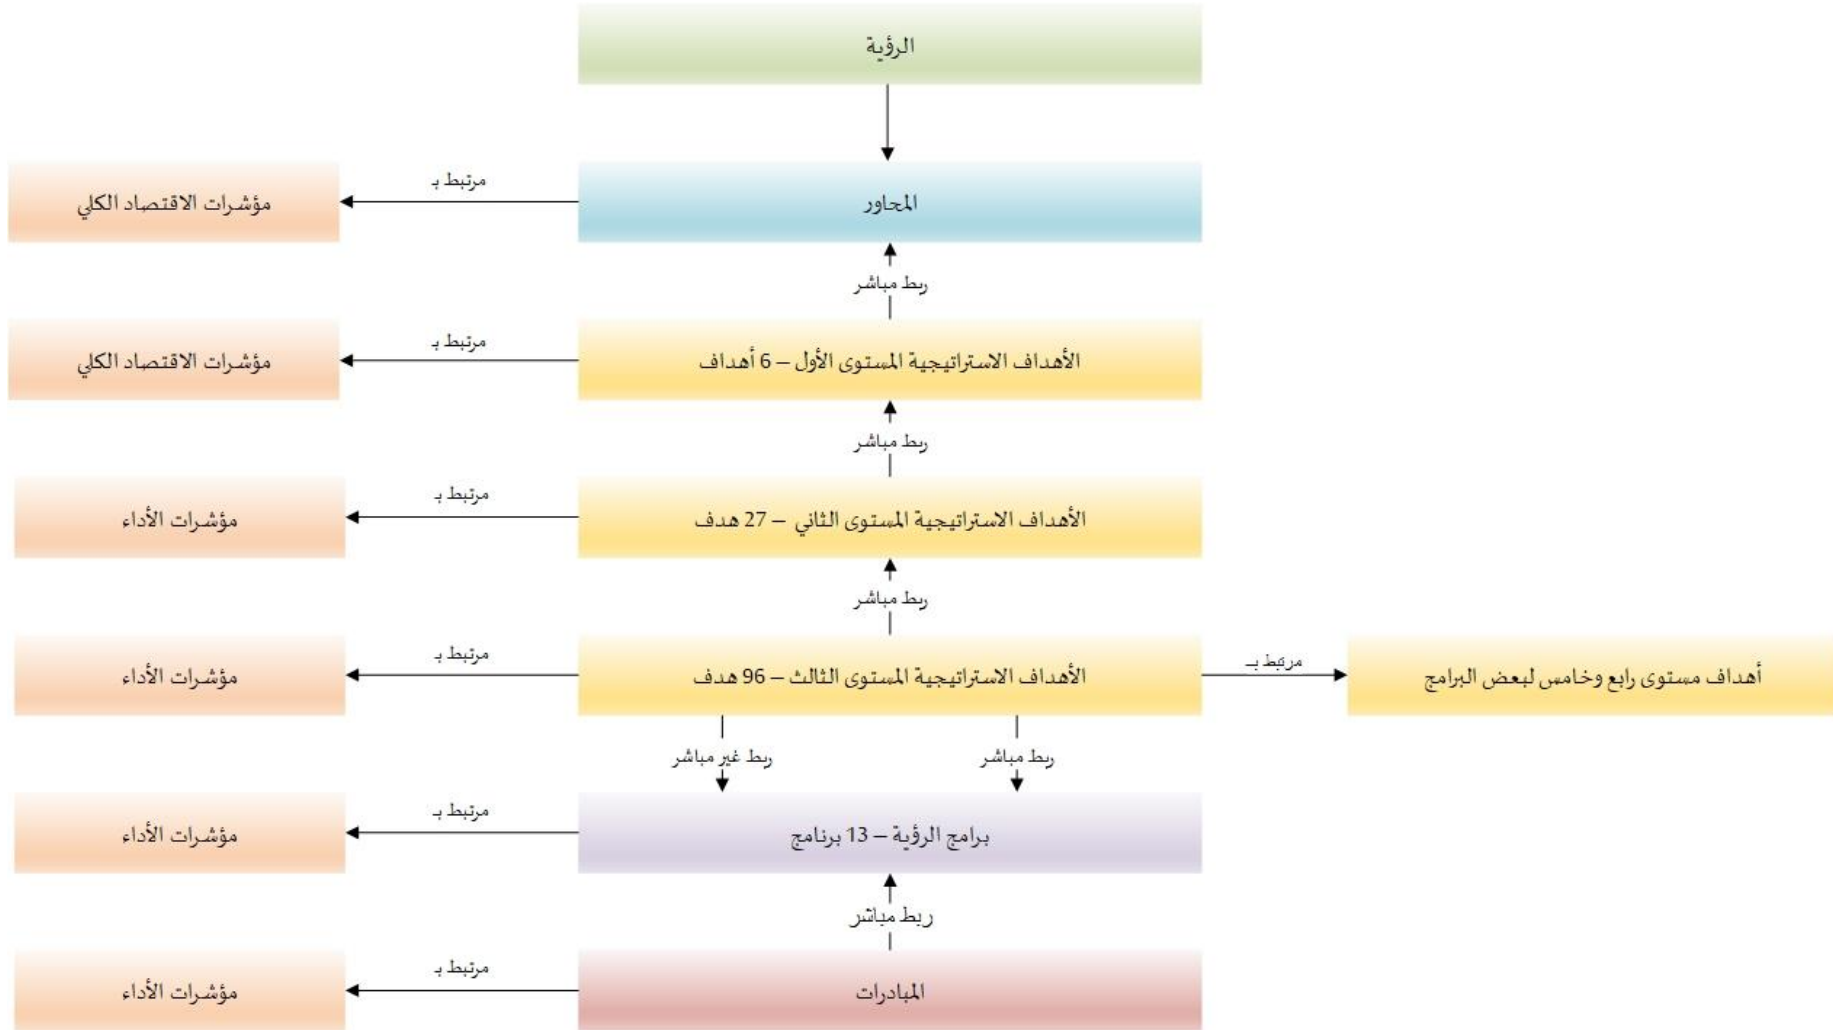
الرؤية

المحاور
مرتبط بـ
مؤشرات الاقتصاد الكلي

ربط مباشر

الأهداف الاستراتيجية المستوى الأول – 6 أهداف
مرتبط بـ
مؤشرات الاقتصاد الكلي

ربط مباشر

الأهداف الاستراتيجية المستوى الثاني – 27 هدف
مرتبط بـ
مؤشرات الأداء

ربط مباشر

الأهداف الاستراتيجية المستوى الثالث – 96 هدف
مرتبط بـ
مؤشرات الأداء
مرتبط بـ
أهداف مستوى رابع وخامس لبعض البرامج

ربط غير مباشر
ربط مباشر

برامج الرؤية – 13 برنامج
مرتبط بـ
مؤشرات الأداء

ربط مباشر

المبادرات
مرتبط بـ
مؤشرات الأداء